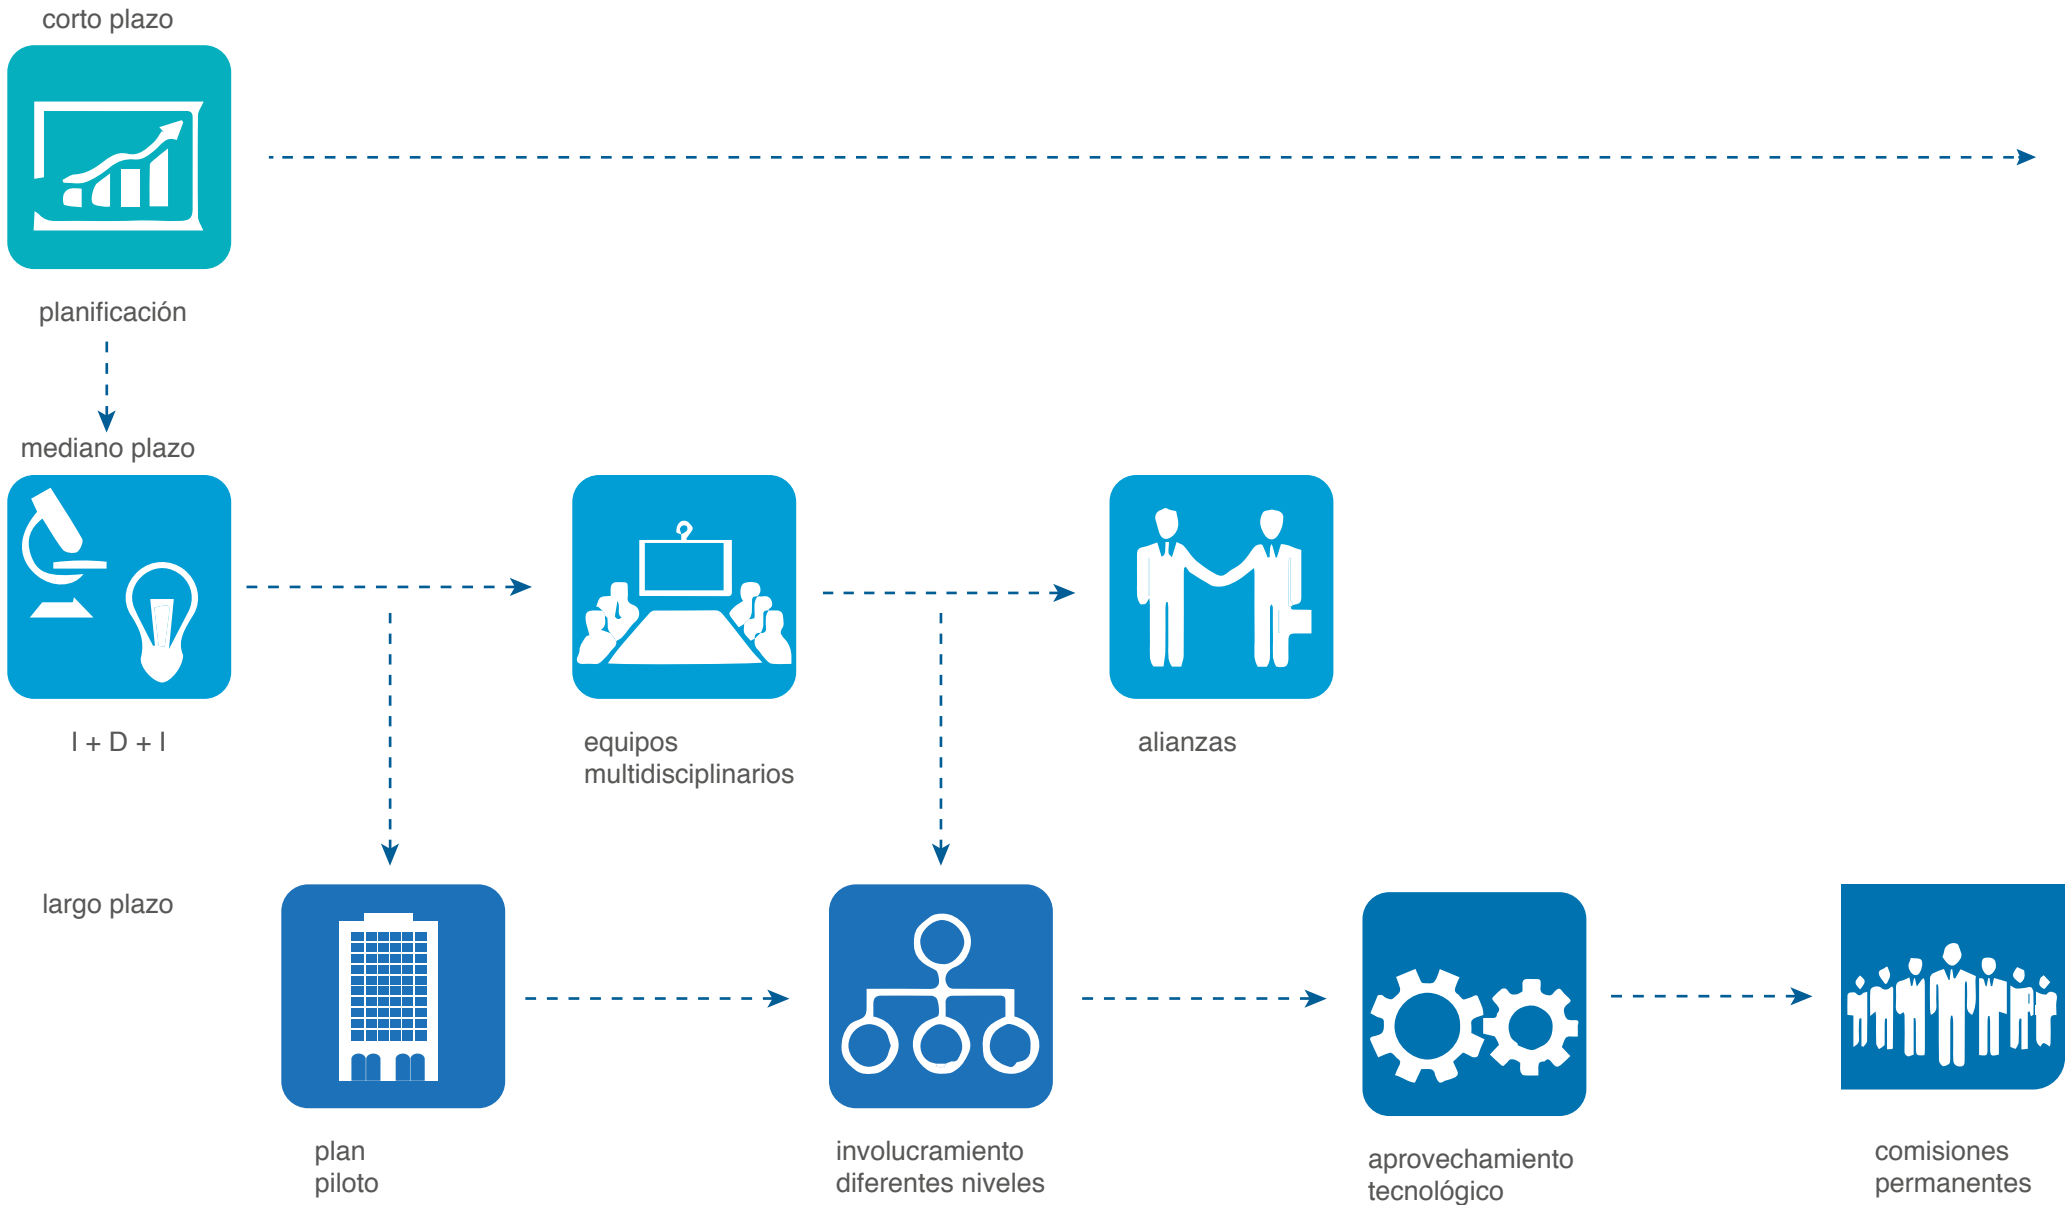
corto plazo

planificación

mediano plazo

I + D + I

equipos multidisciplinarios

alianzas

largo plazo

plan piloto

involucramiento diferentes niveles

aprovechamiento tecnológico

comisiones permanentes